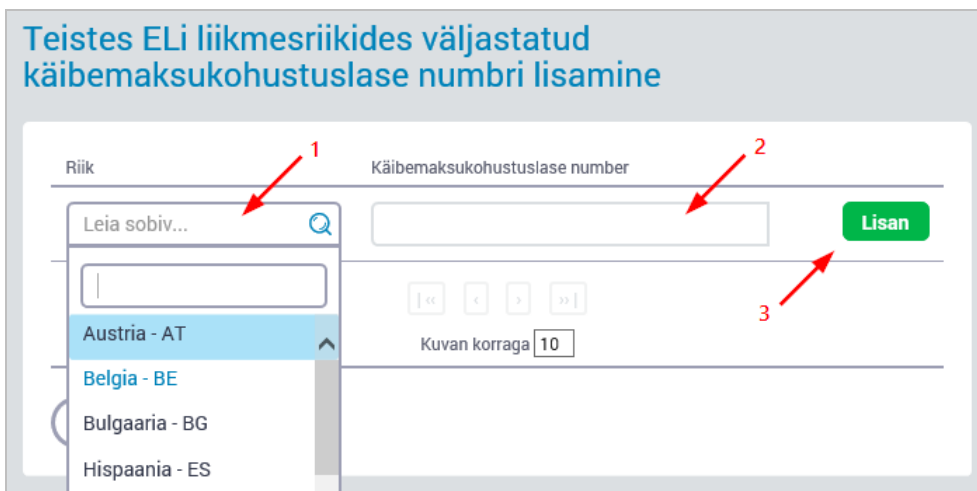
Teistes ELi liikmesriikides väljastatud käibemaksukohustuslase numbri lisamine

Riik

1

Käibemaksukohustuslase number

2

Leia sobiv...

Lisan

3

|« ‹ › »|

Austria - AT

Belgia - BE

Bulgaaria - BG

Hispaania - ES

Kuvan korraga 10